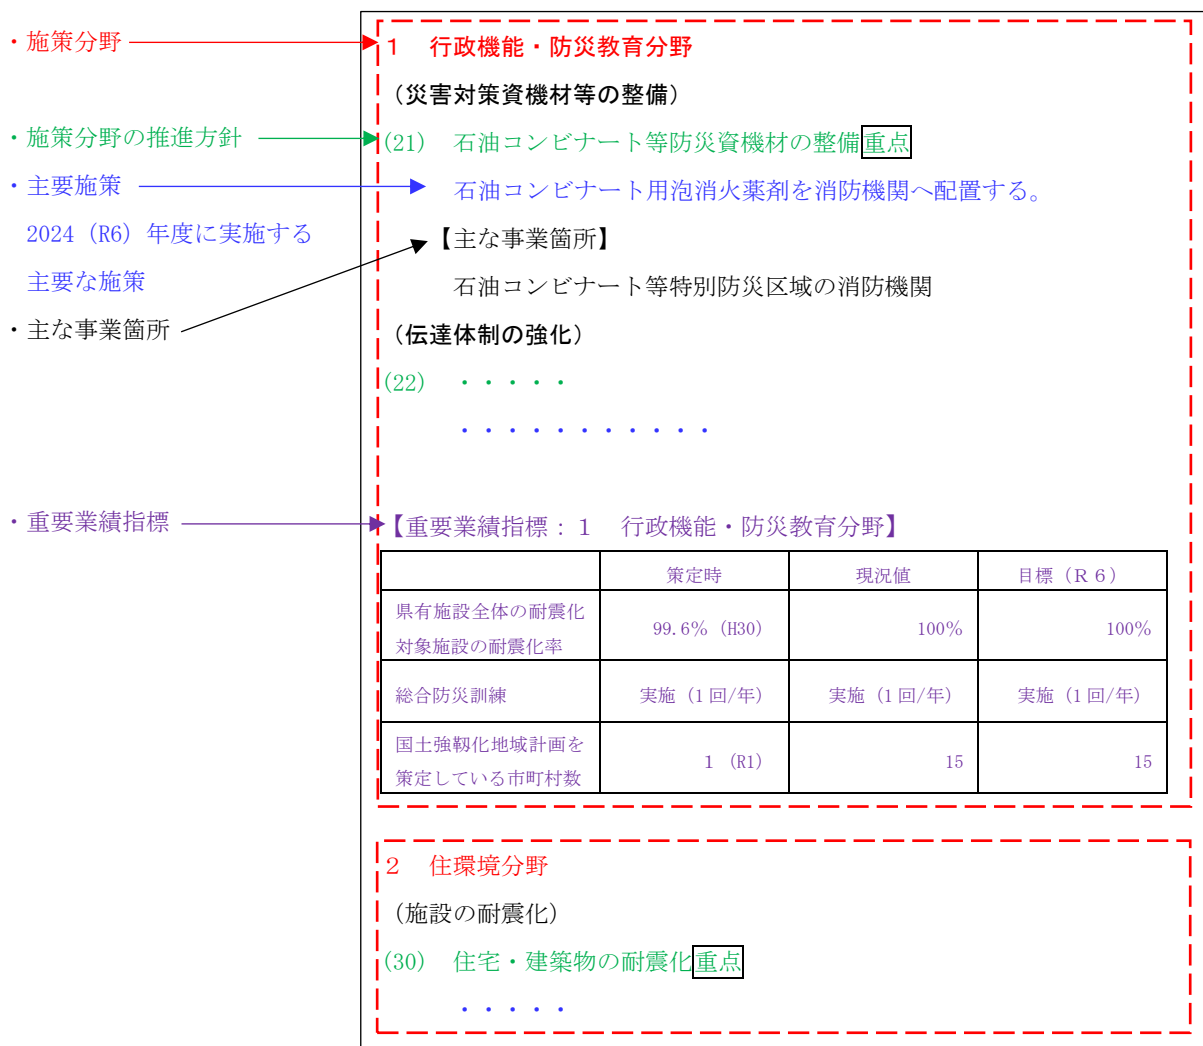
・施策分野

・施策分野の推進方針

・主要施策

2024（R6）年度に実施する主要な施策

・主な事業箇所

・重要業績指標

1　行政機能・防災教育分野

（災害対策資機材等の整備）

(21)　石油コンビナート等防災資機材の整備重点

石油コンビナート用泡消火薬剤を消防機関へ配置する。

【主な事業箇所】

石油コンビナート等特別防災区域の消防機関

（伝達体制の強化）

(22)　・・・・・

・・・・・・・・・・・

【重要業績指標：1　行政機能・防災教育分野】

| | 策定時 | 現況値 | 目標（R６） |
|---|---|---|---|
| 県有施設全体の耐震化対象施設の耐震化率 | 99.6%（H30） | 100% | 100% |
| 総合防災訓練 | 実施（1回/年） | 実施（1回/年） | 実施（1回/年） |
| 国土強靱化地域計画を策定している市町村数 | 1（R1） | 15 | 15 |

2　住環境分野

（施設の耐震化）

(30)　住宅・建築物の耐震化重点

・・・・・